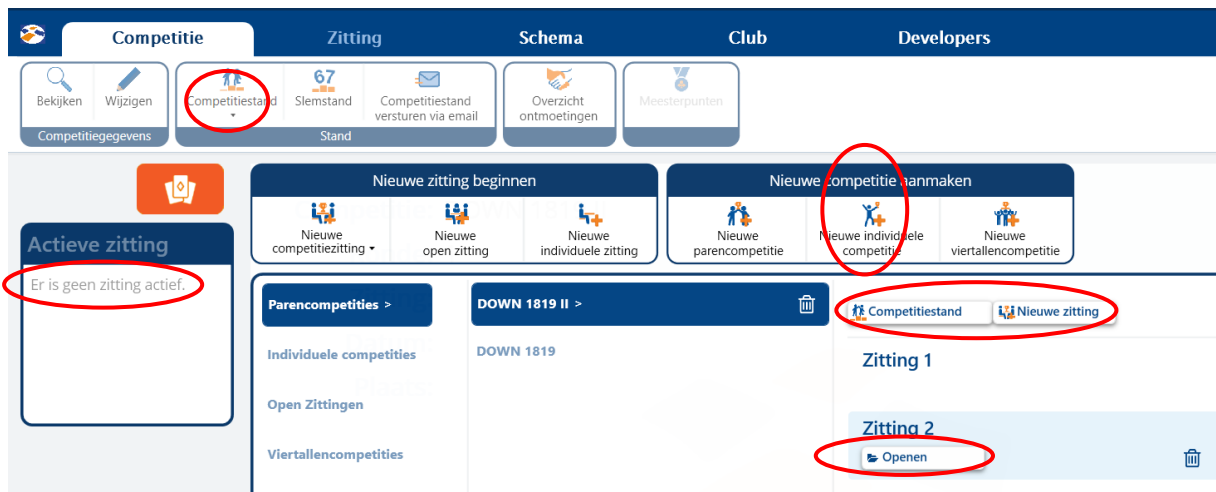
Competitie
Zitting
Schema
Club
Developers

Bekijken
Wijzigen
Competitiegegevens

Competitiestand
67
Slemstand
Competitiestand versturen via email
Stand

Overzicht ontmoetingen

Meesterpunten

Actieve zitting
Er is geen zitting actief.

Nieuwe zitting beginnen
Nieuwe competitiezitting
Nieuwe open zitting
Nieuwe individuele zitting

Nieuwe competitie aanmaken
Nieuwe parencompetitie
Nieuwe individuele competitie
Nieuwe viertallencompetitie

Parencompetities >
Individuele competities
Open Zittingen
Viertallencompetities

DOWN 1819 II >
DOWN 1819

Competitiestand
Nieuwe zitting

Zitting 1

Zitting 2
Openen